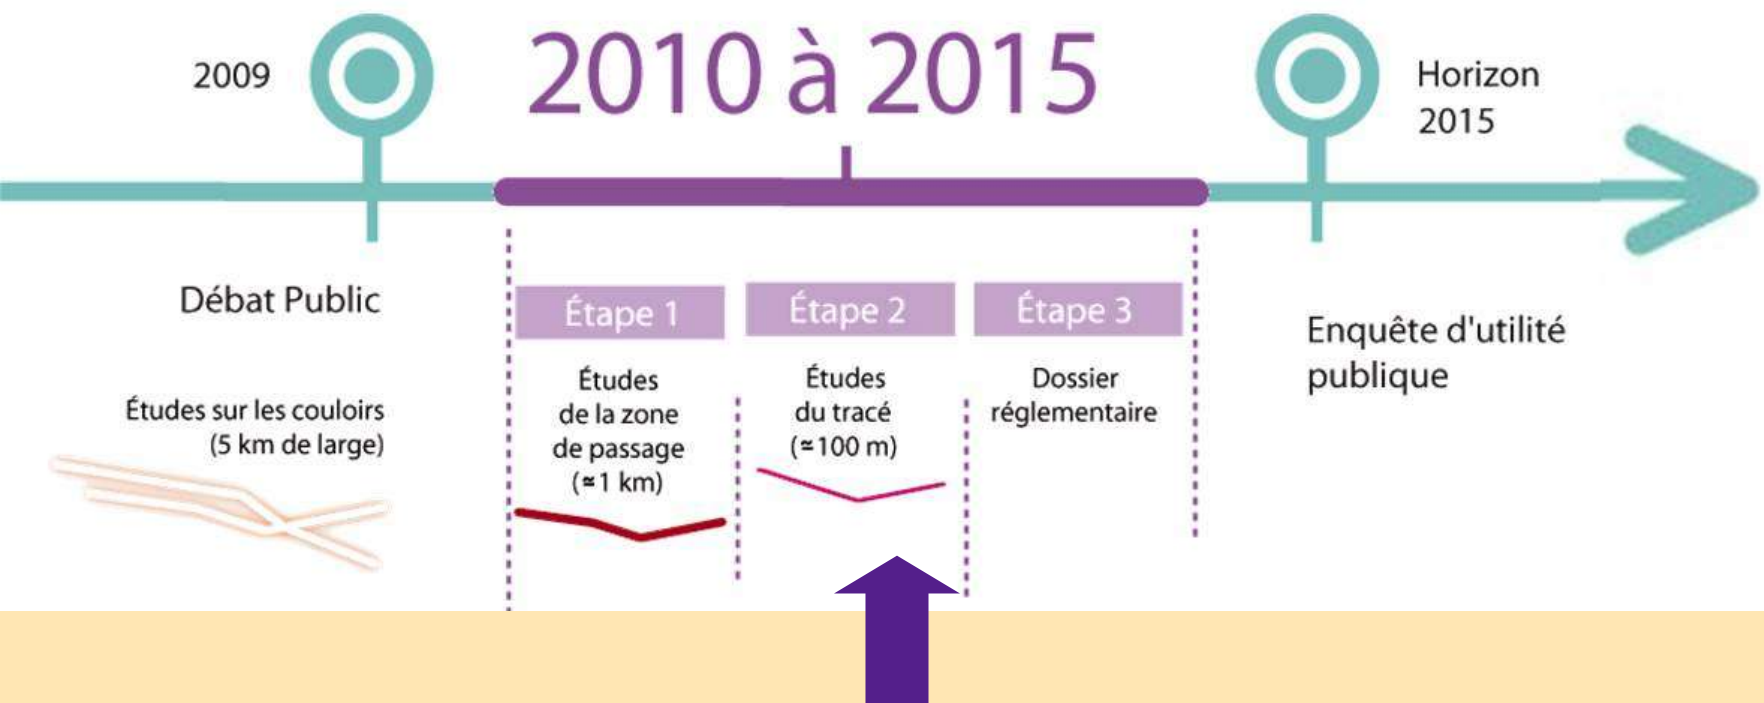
2009

2010 à 2015

Horizon 2015

Débat Public

Études sur les couloirs (5 km de large)

Étape 1

Études de la zone de passage (≈1 km)

Étape 2

Études du tracé (≈100 m)

Étape 3

Dossier réglementaire

Enquête d'utilité publique